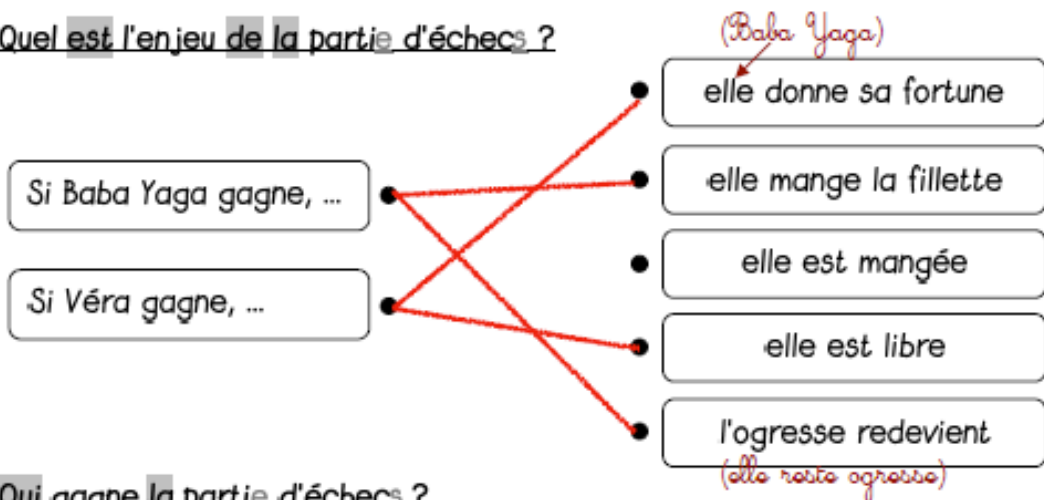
Quel est l'enjeu de la partie d'échecs ?

(Baba Yaga)

Si Baba Yaga gagne, ...

Si Véra gagne, ...

elle donne sa fortune

elle mange la fillette

elle est mangée

elle est libre

l'ogresse redevient

(elle reste ogresse)

Qui gagne la partie d'échecs ?